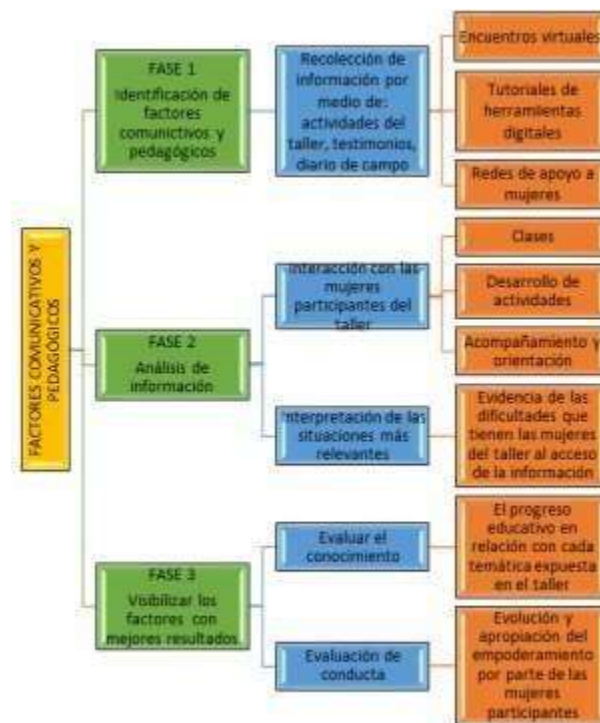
FACTORES COMUNICATIVOS Y PEDAGÓGICOS

FASE 1
Identificación de factores comunictivos y pedagógicos

Recolección de información por medio de: actividades del taller, testimonios, diario de campo

Encuentros virtuales

Tutoriales de herramientas digitales

Redes de apoyo a mujeres

FASE 2
Análisis de información

Interacción con las mujeres participantes del taller

Clases

Desarrollo de actividades

Acompañamiento y orientación

Interpretación de las situaciones más relevantes

Evidencia de las dificultades que tienen las mujeres del taller al acceso de la información

FASE 3
Visibilizar los factores con mejores resultados

Evaluar el conocimiento

El progreso educativo en relación con cada temática expuesta en el taller

Evaluación de conducta

Evolución y apropiación del empoderamiento por parte de las mujeres participantes